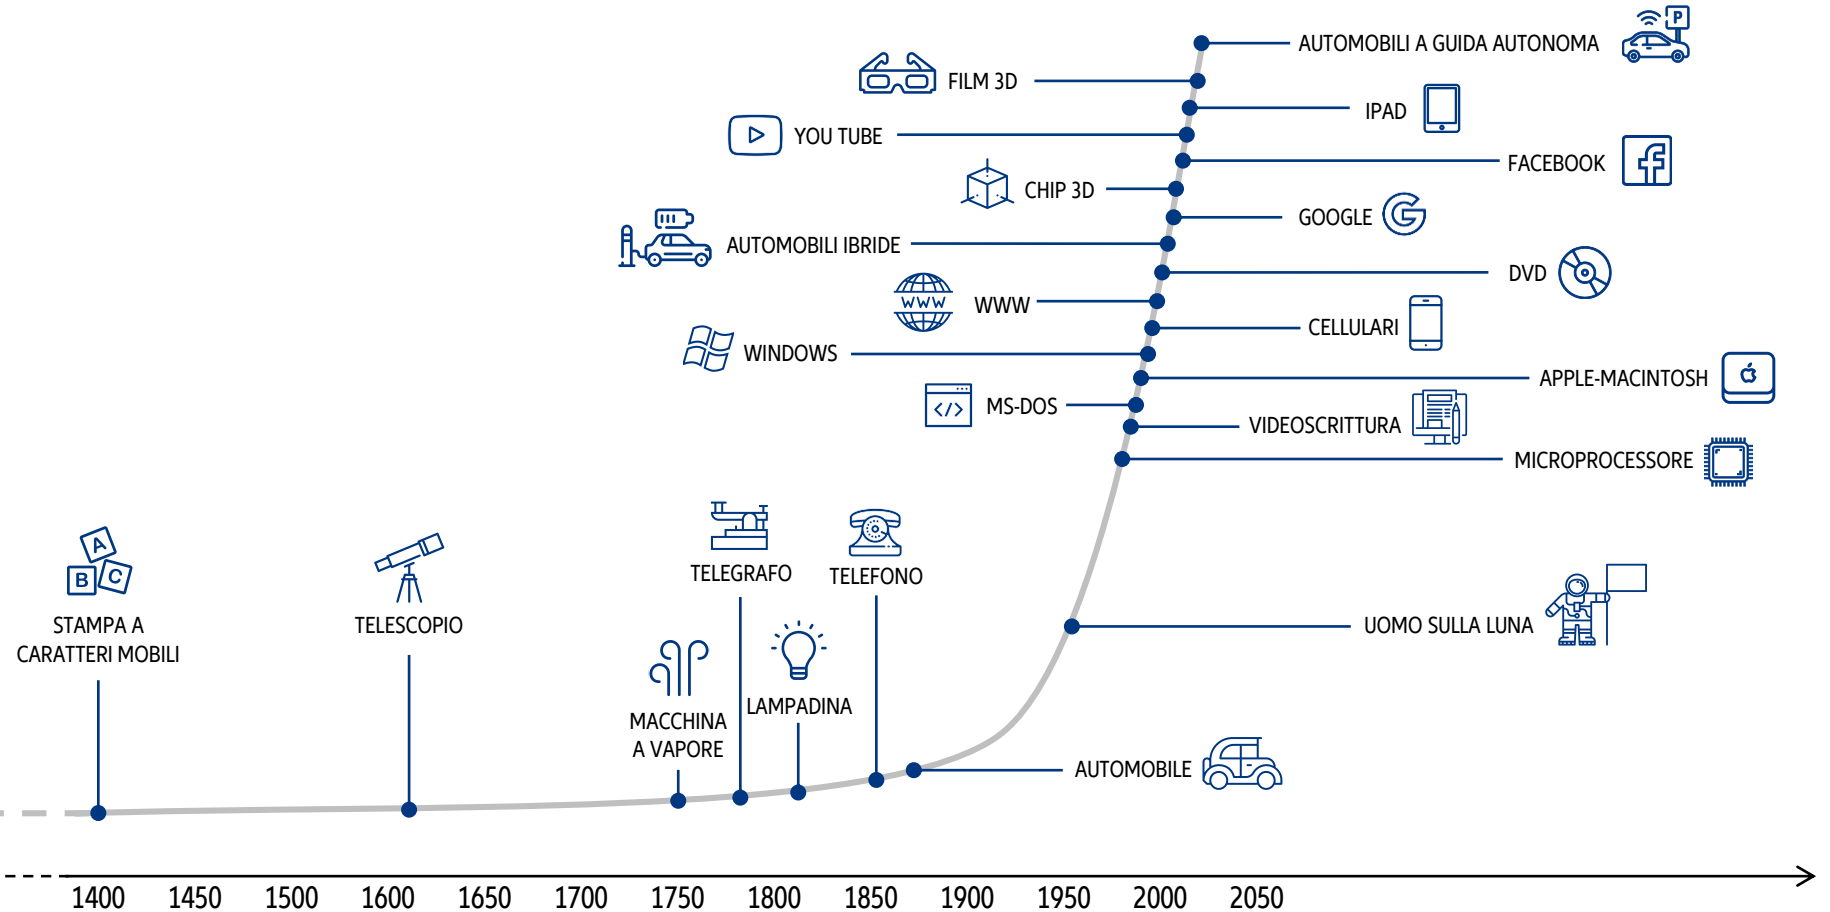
AUTOMOBILI A GUIDA AUTONOMA

P

FILM 3D

IPAD

YOU TUBE

FACEBOOK

CHIP 3D

GOOGLE

AUTOMOBILI IBRIDE

DVD

WWW

WWW

CELLULARI

WINDOWS

APPLE-MACINTOSH

MS-DOS

VIDEOSCRITTURA

MICROPROCESSORE

A

B

C

STAMPA A CARATTERI MOBILI

TELESCOPIO

TELEGRAFO

TELEFONO

UOMO SULLA LUNA

LAMPADINA

MACCHINA A VAPORE

AUTOMOBILE

1400 1450 1500 1600 1650 1700 1750 1800 1850 1900 1950 2000 2050